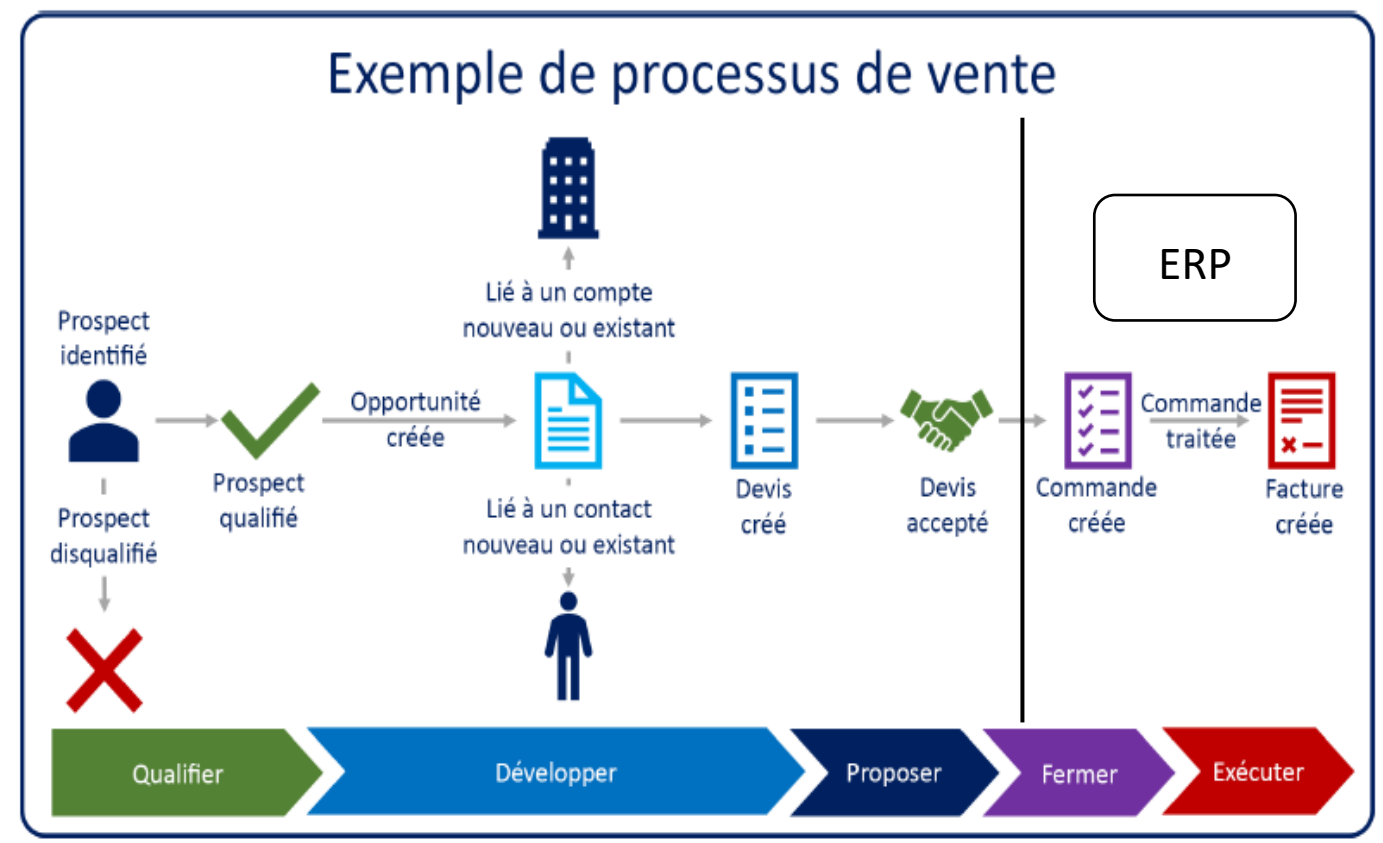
Exemple de processus de vente

ERP

Prospect identifié

Prospect disqualifié

Prospect qualifié

Opportunité créée

Lié à un compte nouveau ou existant

Lié à un contact nouveau ou existant

Devis créé

Devis accepté

Commande créée

Commande traitée

Facture créée

Qualifier

Développer

Proposer

Fermer

Exécuter